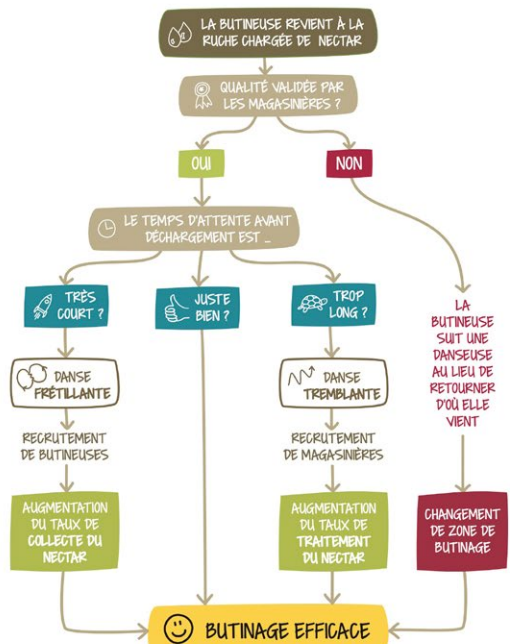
LA BUTINEUSE REVIENT À LA RUCHE CHARGÉE DE NECTAR

QUALITÉ VALIDÉE PAR LES MAGASINIÈRES ?

OUI

NON

LE TEMPS D'ATTENTE AVANT DÉCHARGEMENT EST _

TRÈS COURT ?

JUSTE BIEN ?

TROP LONG ?

LA BUTINEUSE SUIT UNE DANSEUSE AU LIEU DE RETOURNER D'OÙ ELLE VIENT

DANSE FRÉTILLANTE

DANSE TREMBLANTE

RECRUTEMENT DE BUTINEUSES

RECRUTEMENT DE MAGASINIÈRES

AUGMENTATION DU TAUX DE COLLECTE DU NECTAR

AUGMENTATION DU TAUX DE TRAITEMENT DU NECTAR

CHANGEMENT DE ZONE DE BUTINAGE

BUTINAGE EFFICACE